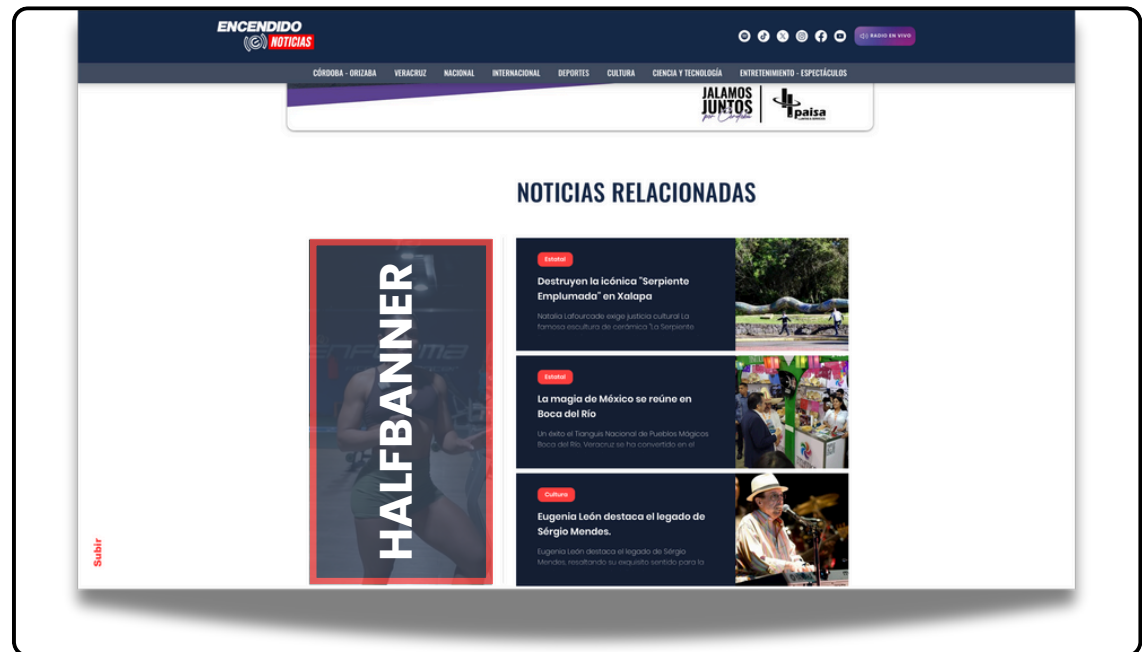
ENCENDIDO NOTICIAS

RADIO EN VIVO

CÓRDOBA - ORIZABA VERACRUZ NACIONAL INTERNACIONAL DEPORTES CULTURA CIENCIA Y TECNOLOGÍA ENTRETENIMIENTO - ESPECTÁCULOS

JALAMOS JUNTOS por Córdoba

paisa

NOTICIAS RELACIONADAS

HALFBANNER

Estatal

Destruyen la icónica "Serpiente Emplumada" en Xalapa

Natalia Lafourcade exige justicia cultural La famosa escultura de cerámica "La Serpiente

Estatal

La magia de México se reúne en Boca del Río

Un éxito el Tianguis Nacional de Pueblos Mágicos Boca del Río, Veracruz se ha convertido en el

Cultura

Eugenia León destaca el legado de Sérgio Mendes.

Eugenia León destaca el legado de Sérgio Mendes, resaltando su exquisito sentido para la

Subir